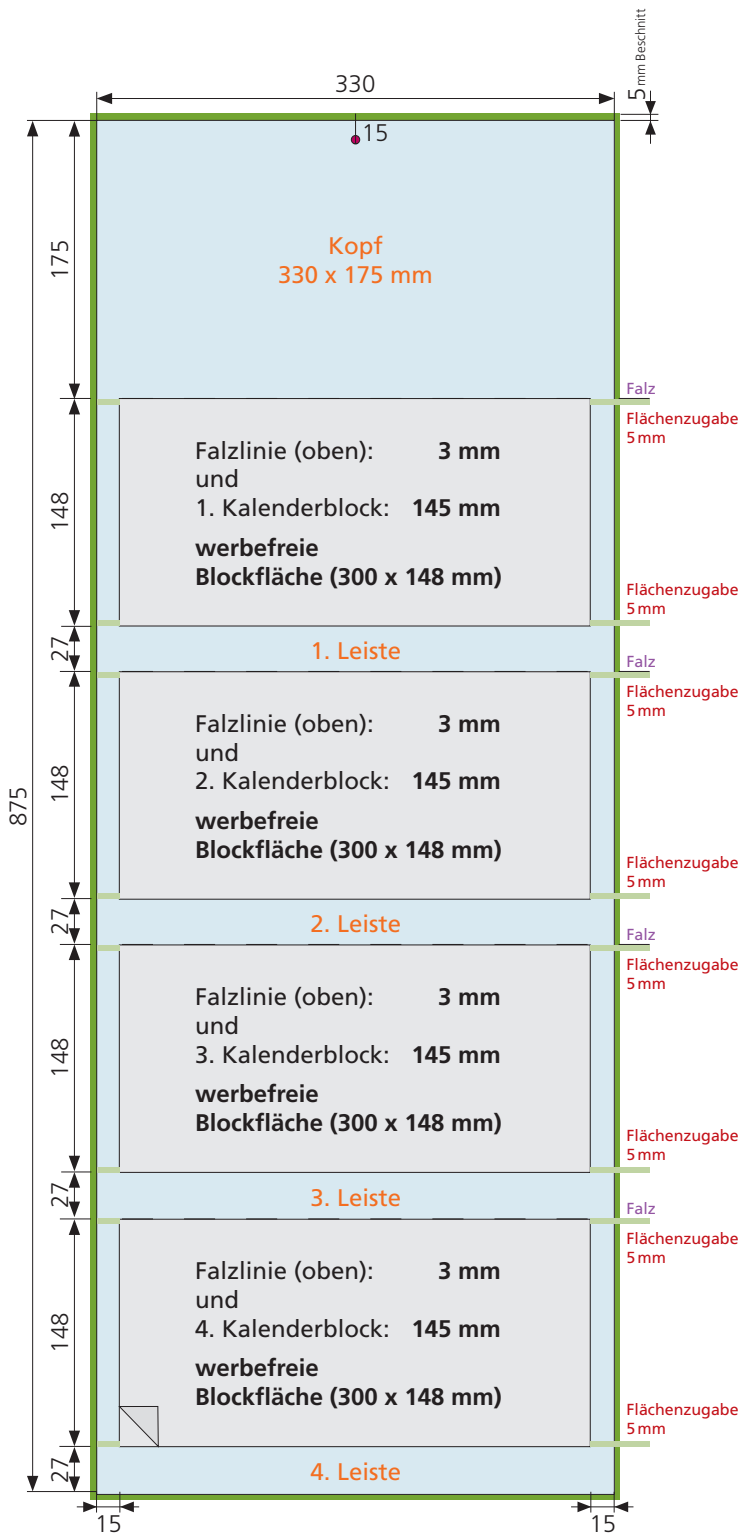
330

5 mm Beschnitt

15

175

Kopf
330 x 175 mm

875

148

Falz
Flächenzugabe 5 mm

Falzlinie (oben): **3 mm**
und
1. Kalenderblock: **145 mm**

**werbefreie Blockfläche (300 x 148 mm)**

Flächenzugabe 5 mm

27

1. Leiste

Falz
Flächenzugabe 5 mm

148

Falzlinie (oben): **3 mm**
und
2. Kalenderblock: **145 mm**

**werbefreie Blockfläche (300 x 148 mm)**

Flächenzugabe 5 mm

27

2. Leiste

Falz
Flächenzugabe 5 mm

148

Falzlinie (oben): **3 mm**
und
3. Kalenderblock: **145 mm**

**werbefreie Blockfläche (300 x 148 mm)**

Flächenzugabe 5 mm

27

3. Leiste

Falz
Flächenzugabe 5 mm

148

Falzlinie (oben): **3 mm**
und
4. Kalenderblock: **145 mm**

**werbefreie Blockfläche (300 x 148 mm)**

Flächenzugabe 5 mm

27

4. Leiste

15

15